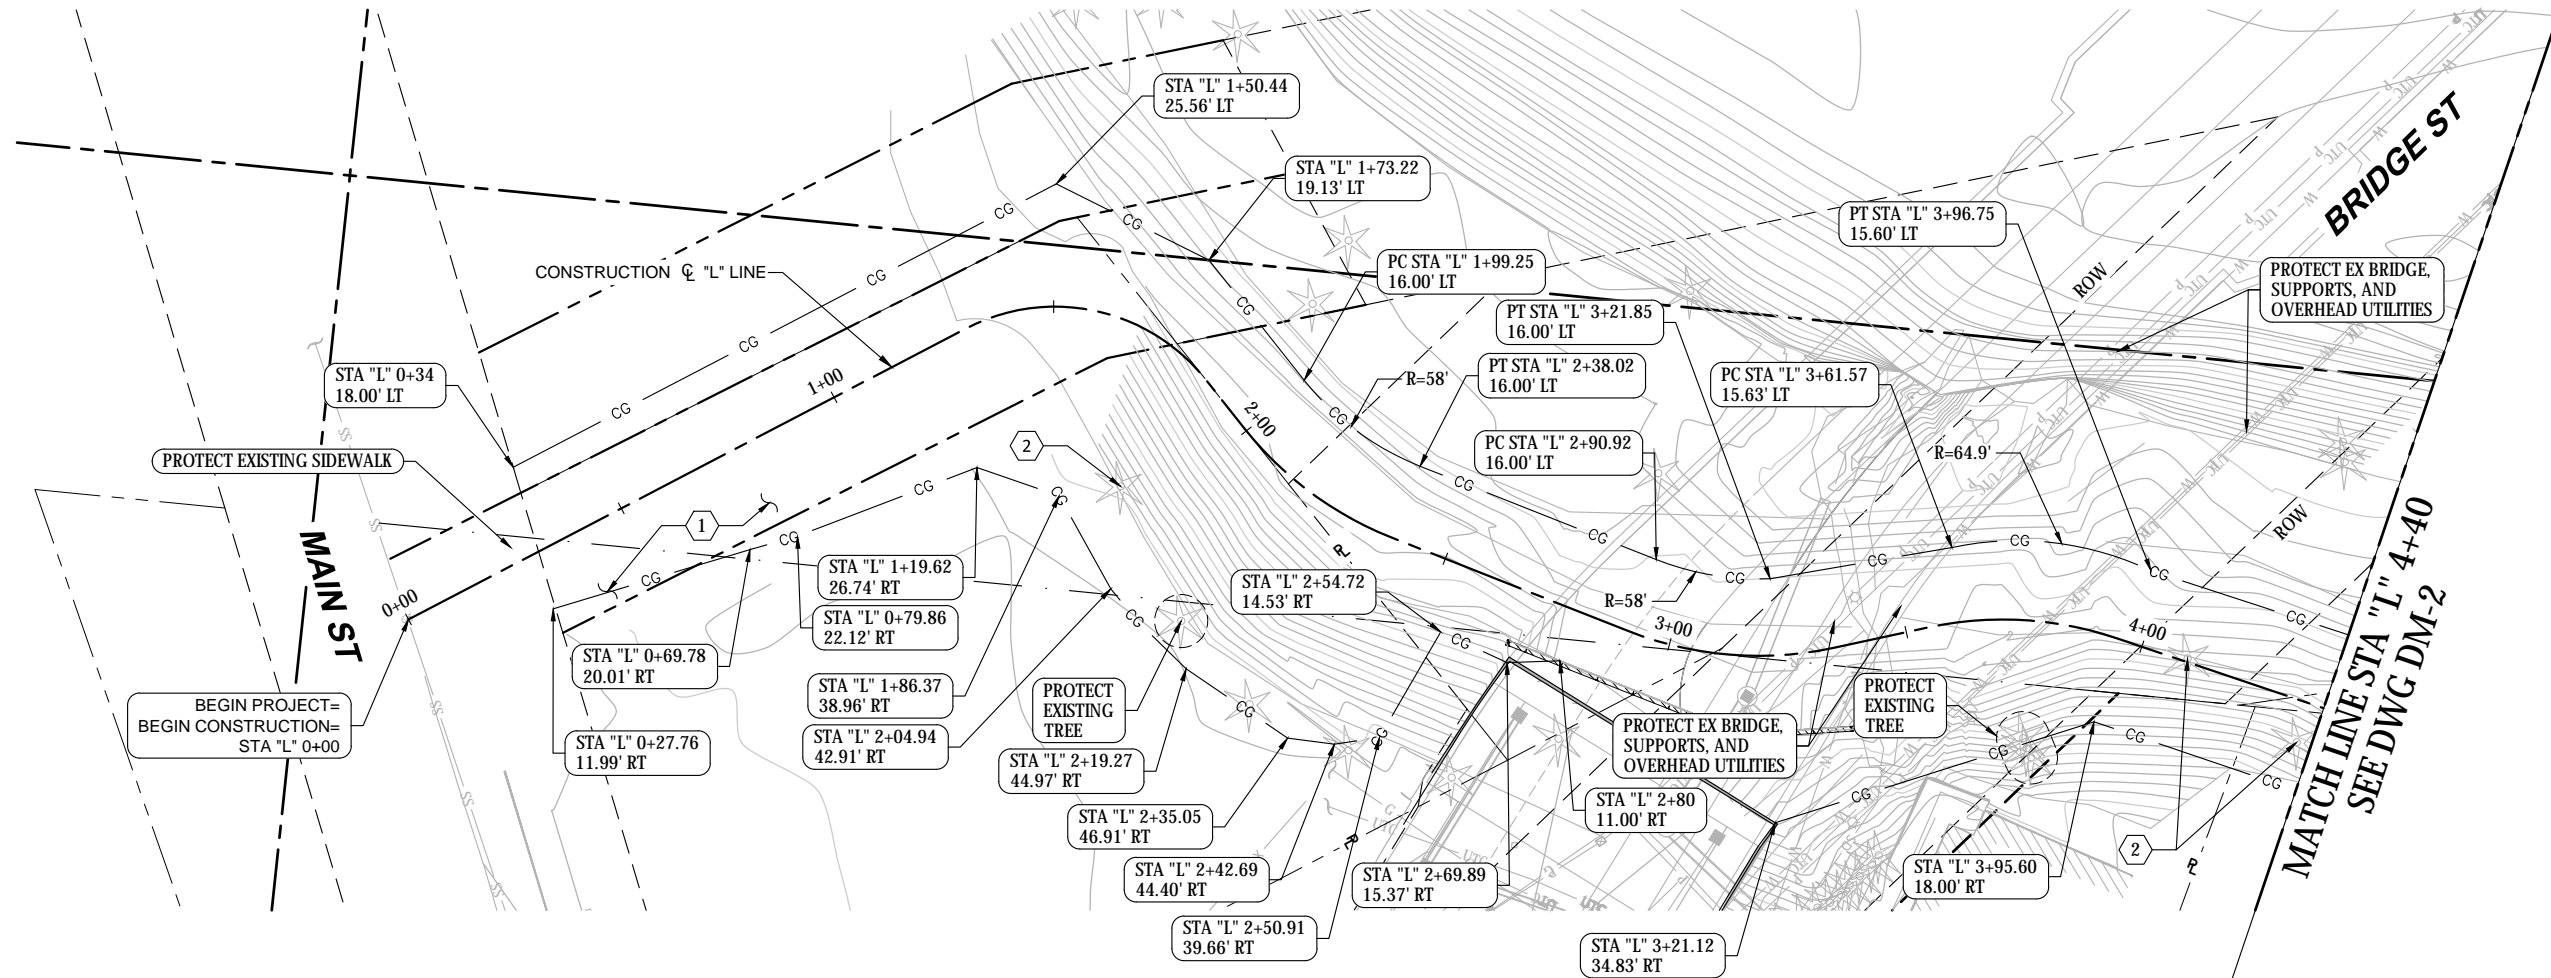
STA "L" 1+50.44
25.56' LT

STA "L" 1+73.22
19.13' LT

BRIDGE ST

PT STA "L" 3+96.75
15.60' LT

PC STA "L" 1+99.25
16.00' LT

CONSTRUCTION ℄ "L" LINE

PROTECT EX BRIDGE, SUPPORTS, AND OVERHEAD UTILITIES

ROW

PT STA "L" 3+21.85
16.00' LT

STA "L" 0+34
18.00' LT

PT STA "L" 2+38.02
16.00' LT

PC STA "L" 3+61.57
15.63' LT

R=58'

1+00

2+00

PROTECT EXISTING SIDEWALK

2

PC STA "L" 2+90.92
16.00' LT

R=64.9'

ROW

MAIN ST

1

STA "L" 1+19.62
26.74' RT

STA "L" 2+54.72
14.53' RT

R=58'

0+00

STA "L" 0+79.86
22.12' RT

3+00

4+00

MATCH LINE STA "L" 4+40
SEE DWG DM-2

STA "L" 0+69.78
20.01' RT

PROTECT EXISTING TREE

PROTECT EXISTING TREE

STA "L" 1+86.37
38.96' RT

BEGIN PROJECT=
BEGIN CONSTRUCTION=
STA "L" 0+00

STA "L" 2+04.94
42.91' RT

PROTECT EX BRIDGE, SUPPORTS, AND OVERHEAD UTILITIES

STA "L" 0+27.76
11.99' RT

STA "L" 2+19.27
44.97' RT

STA "L" 2+80
11.00' RT

STA "L" 2+35.05
46.91' RT

2

STA "L" 3+95.60
18.00' RT

STA "L" 2+42.69
44.40' RT

STA "L" 2+69.89
15.37' RT

STA "L" 2+50.91
39.66' RT

STA "L" 3+21.12
34.83' RT

CG CG CG CG CG CG CG CG CG CG CG CG CG CG CG CG CG CG CG CG CG CG CG CG